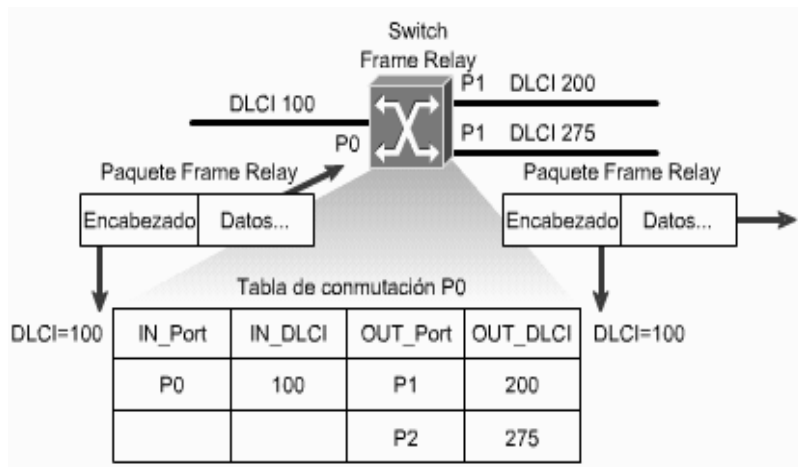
Switch
Frame Relay

DLCI 100

P0

P1 DLCI 200

P1 DLCI 275

Paquete Frame Relay

| Encabezado | Datos... |
|---|---|

Paquete Frame Relay

| Encabezado | Datos... |
|---|---|

DLCI=100

DLCI=100

Tabla de conmutación P0

| IN_Port | IN_DLCI | OUT_Port | OUT_DLCI |
|---|---|---|---|
| P0 | 100 | P1 | 200 |
| | | P2 | 275 |